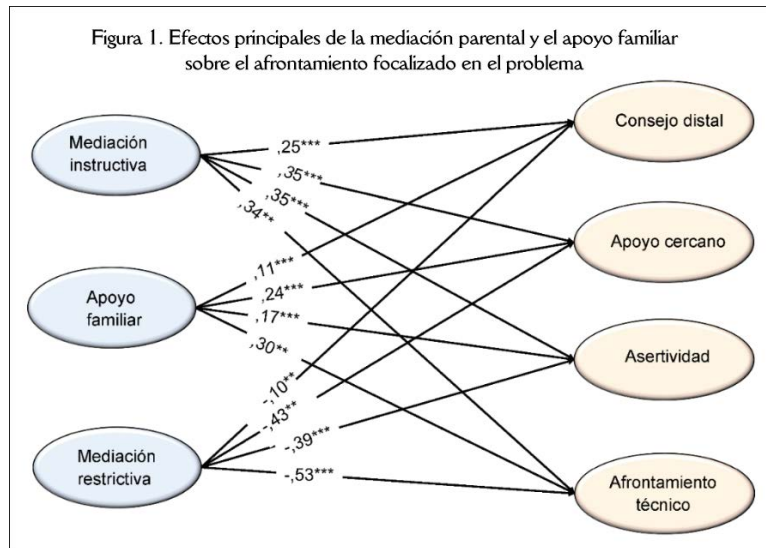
Figura 1. Efectos principales de la mediación parental y el apoyo familiar sobre el afrontamiento focalizado en el problema

Mediación instructiva

Apoyo familiar

Mediación restrictiva

,25***
,35***
,35***
,34**
,11***
,24***
,17***
,30**
-,10**
-,43**
-,39***
-,53***

Consejo distal

Apoyo cercano

Asertividad

Afrontamiento técnico